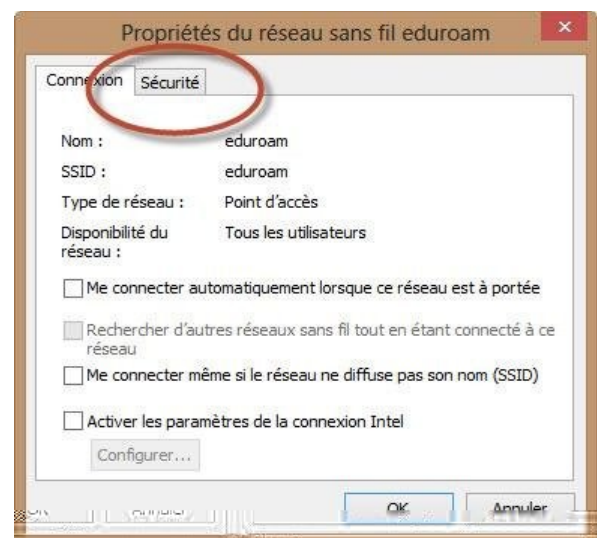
Propriétés du réseau sans fil eduroam

×

Connexion

Sécurité

Nom : eduroam

SSID : eduroam

Type de réseau : Point d'accès

Disponibilité du réseau : Tous les utilisateurs

Me connecter automatiquement lorsque ce réseau est à portée

Rechercher d'autres réseaux sans fil tout en étant connecté à ce réseau

Me connecter même si le réseau ne diffuse pas son nom (SSID)

Activer les paramètres de la connexion Intel

Configurer...

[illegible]

OK

Annuler